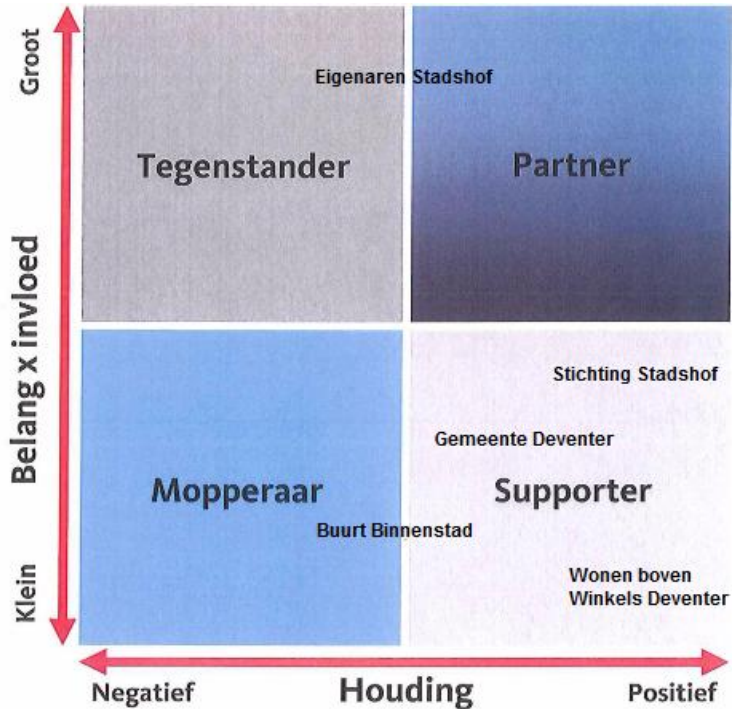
Groot

Belang x invloed

Klein

Eigenaren Stadshof

Tegenstander

Partner

Stichting Stadshof

Gemeente Deventer

Mopperaar

Supporter

Buurt Binnenstad

Wonen boven Winkels Deventer

Negatief

Houding

Positief